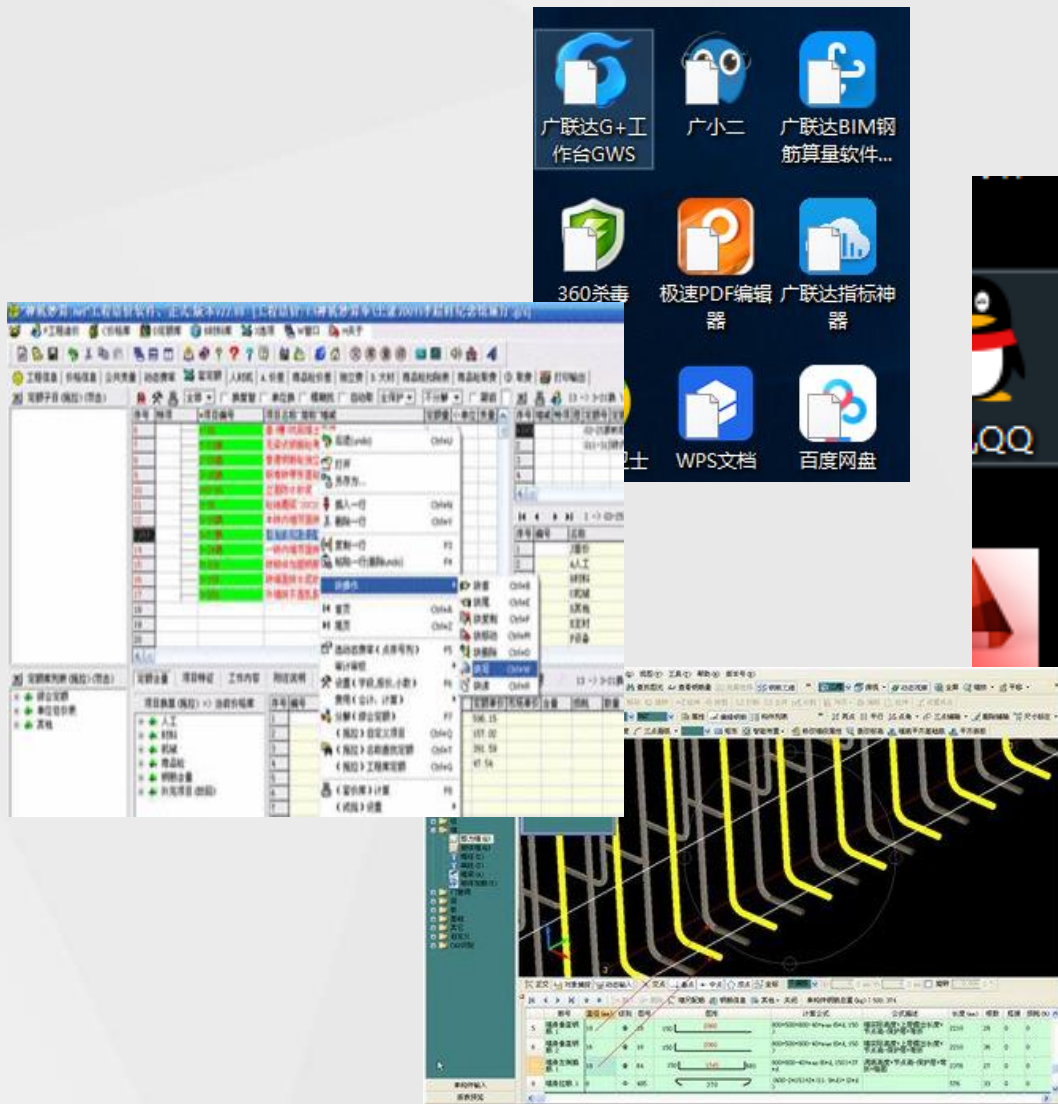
广联达G+工作台GWS

广小二

广联达BIM钢筋算量软件...

360杀毒

极速PDF编辑器

广联达指标神器

WPS文档

百度网盘

QQ

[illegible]

人工
材料
机械
商品砼
钢筋含量
补充项目

插入一行
删除一行
复制一行
粘贴一行
首页
尾页

596.15
157.02
391.59
47.54